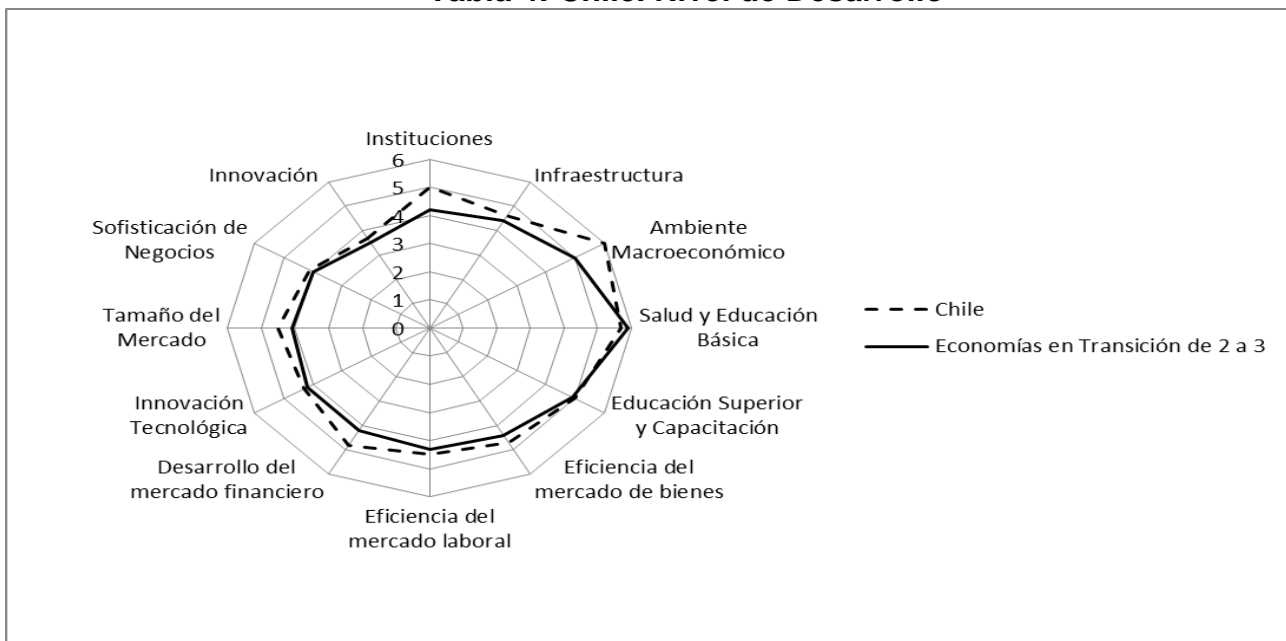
Tabla 1. Chile: Nivel de Desarrollo

Instituciones
6
5
4
3
2
1
0
Infraestructura
Ambiente Macroeconómico
Salud y Educación Básica
Educación Superior y Capacitación
Eficiencia del mercado de bienes
Eficiencia del mercado laboral
Desarrollo del mercado financiero
Innovación Tecnológica
Tamaño del Mercado
Sofisticación de Negocios
Innovación

Chile
Economías en Transición de 2 a 3